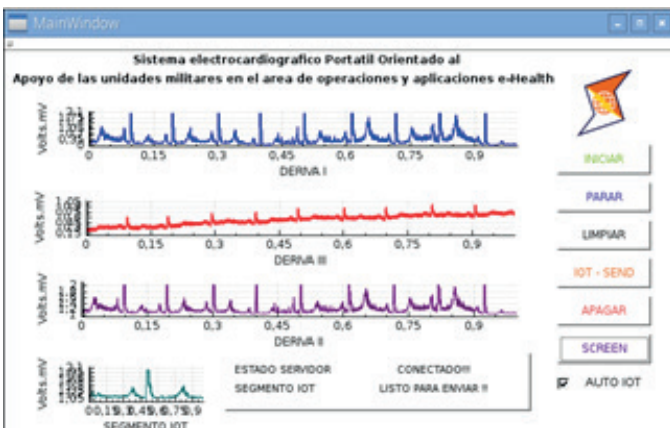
MainWindow

Sistema electrocardiografico Portatil Orientado al
Apoyo de las unidades militares en el area de operaciones y aplicaciones e-Health

Volts.mV
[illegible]
0 0,15 0,3 0,45 0,6 0,75 0,9
DERIVA I

Volts.mV
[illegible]
0 0,15 0,3 0,45 0,6 0,75 0,9
DERIVA III

Volts.mV
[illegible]
0 0,15 0,3 0,45 0,6 0,75 0,9
DERIVA II

Volts.mV
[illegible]
0,15 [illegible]
SEGMENTO IOT

ESTADO SERVIDOR CONECTADO!!!
SEGMENTO IOT LISTO PARA ENVIAR !!

INICIAR
PARAR
LIMPIAR
IOT - SEND
APAGAR
SCREEN
AUTO IOT